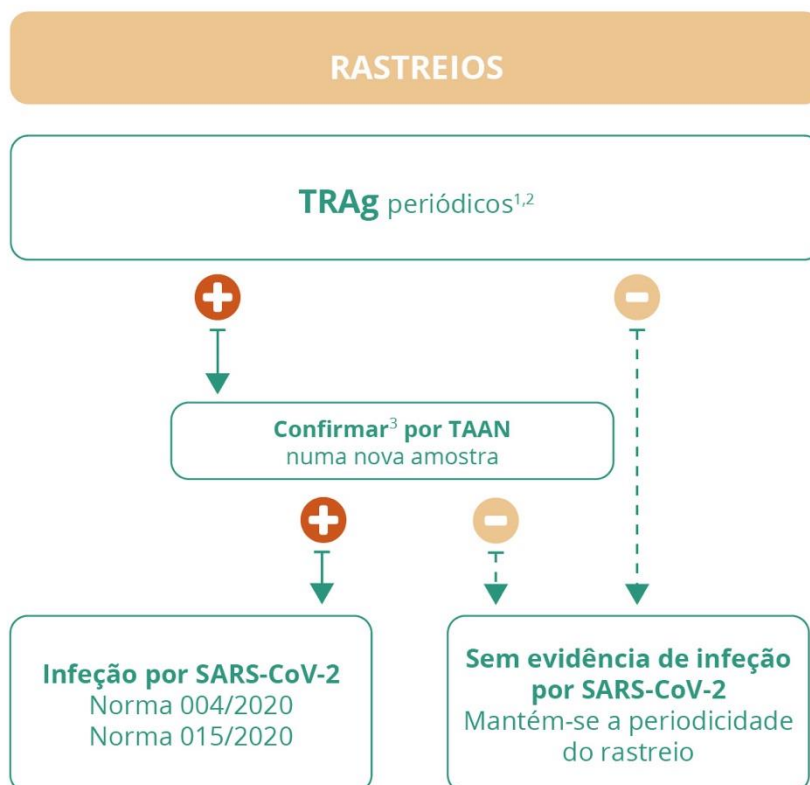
RASTREIOS

**TRAg** periódicos$^{1,2}$

**Confirmar$^{3}$ por TAAN**
numa nova amostra

**Infeção por SARS-CoV-2**
Norma 004/2020
Norma 015/2020

**Sem evidência de infeção por SARS-CoV-2**
Mantém-se a periodicidade do rastreio